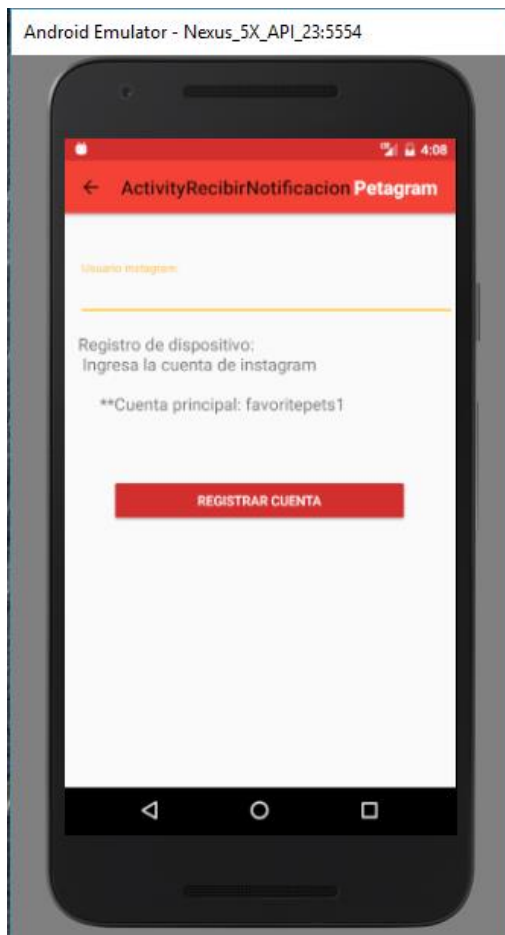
Android Emulator - Nexus_5X_API_23:5554

4:08

ActivityRecibirNotificacion Petagram

Usuario instagram

Registro de dispositivo:
Ingresa la cuenta de instagram

**Cuenta principal: favoritepets1

REGISTRAR CUENTA